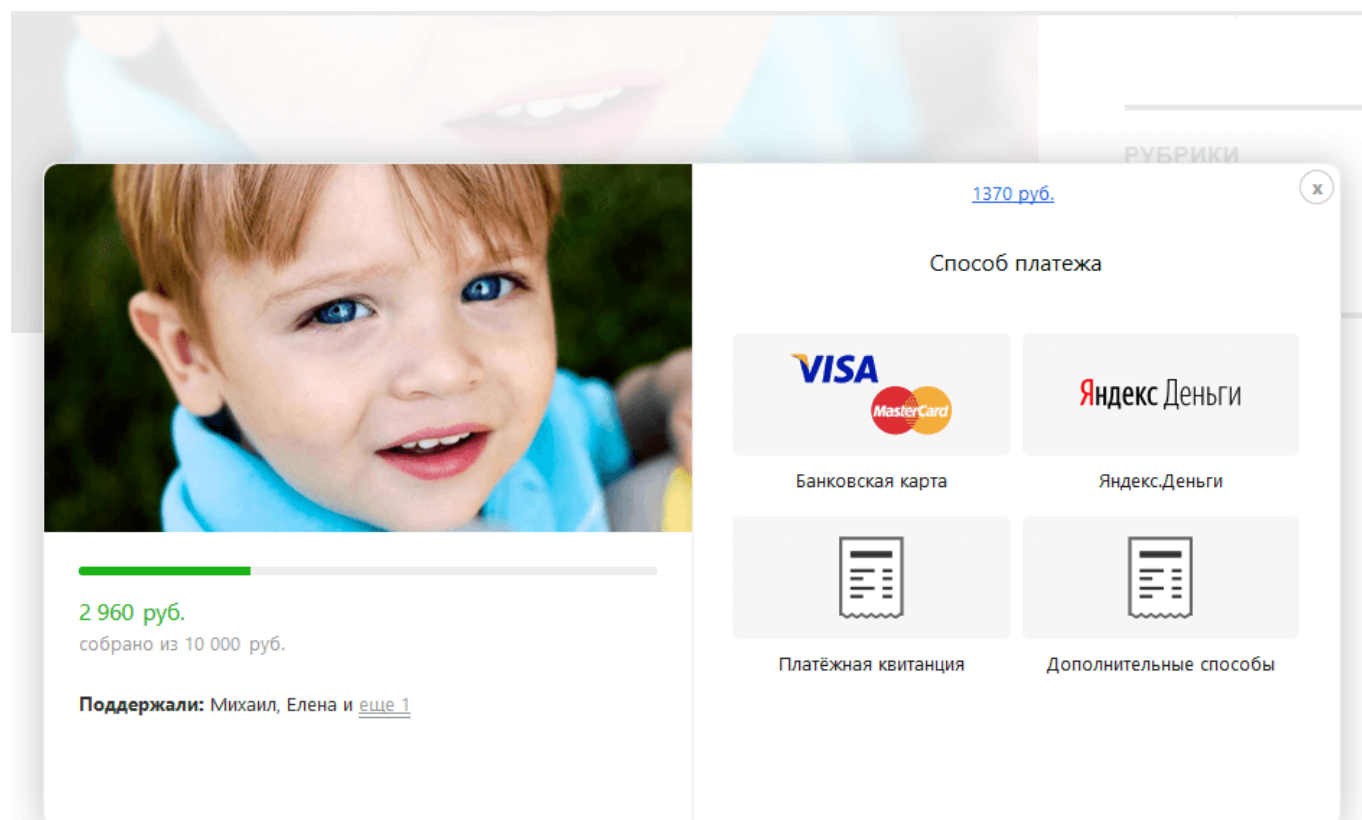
РУБРИКИ

2 960 руб.
собрано из 10 000 руб.

Поддержали: Михаил, Елена и еще 1

1370 руб.

x

Способ платежа

VISA
MasterCard
Банковская карта

Яндекс Деньги
Яндекс.Деньги

Платёжная квитанция

Дополнительные способы